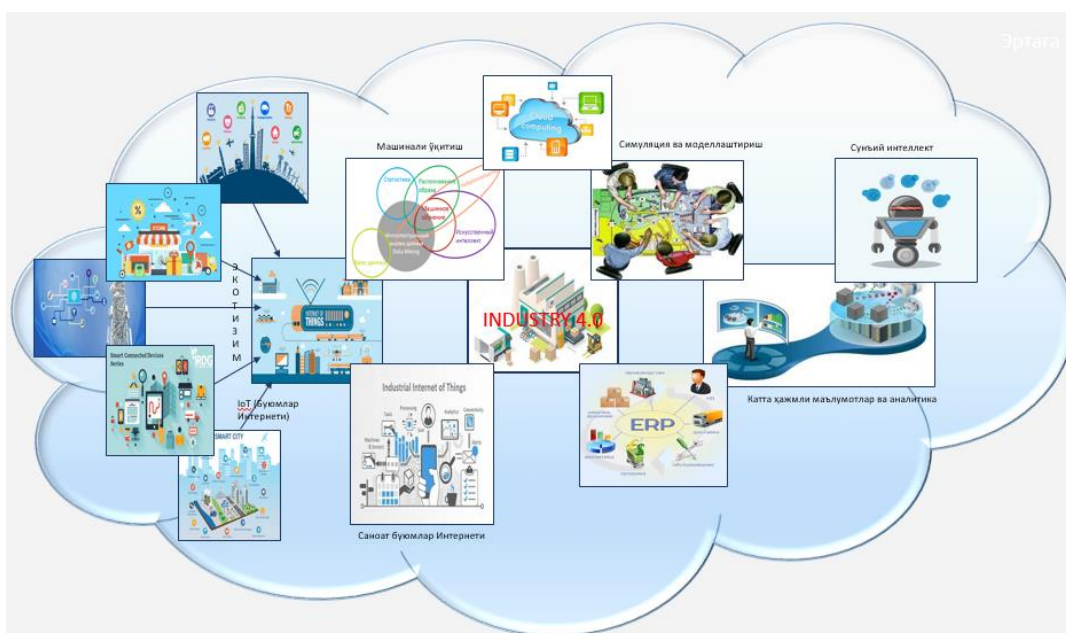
Эртага

Машинали ўқитиш

Cloud Computing

Симуляция ва моделлаштириш

Сунъий интеллект

Статистика
Распознавание образов
Машинное обучение
Искусственный интеллект
Интеллектуальный анализ данных Data Mining
Базы данных

STORE

Э
К
О
Т
И
З
И
М

INTERNET OF THINGS

INDUSTRY 4.0

Smart Connected Devices Series

IRDG

IoT (Буюмлар Интернети)

SMART CITY

Industrial Internet of Things

ERP

Катта ҳажмли маълумотлар ва аналитика

Саноат буюмлар Интернети